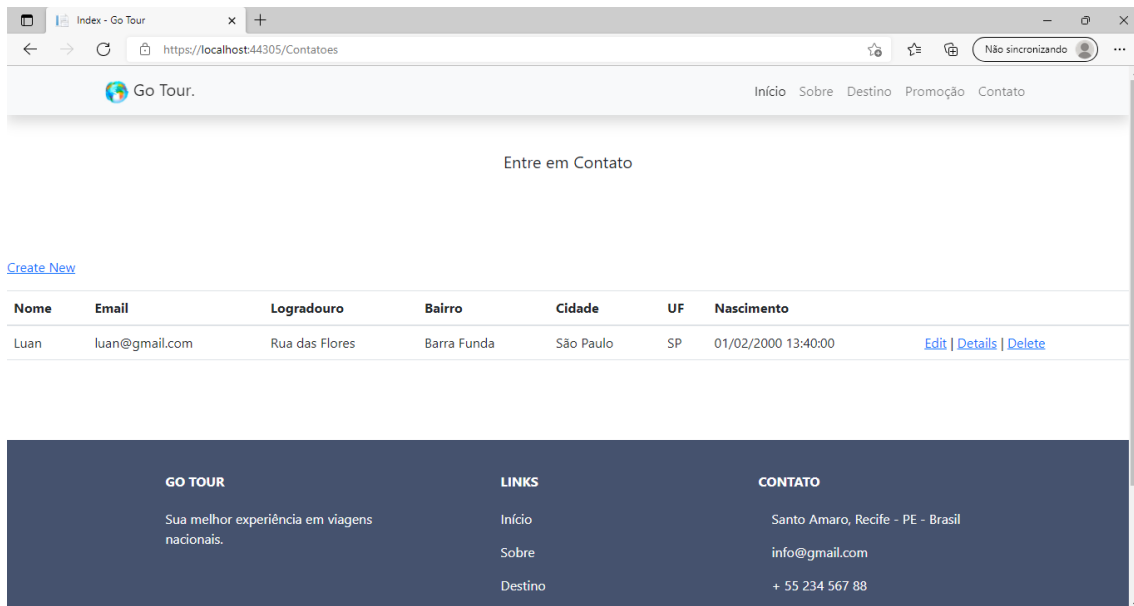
Index - Go Tour

https://localhost:44305/Contatoes

Não sincronizando

Go Tour.

Início Sobre Destino Promoção Contato

Entre em Contato

Create New

| Nome | Email | Logradouro | Bairro | Cidade | UF | Nascimento | |
|---|---|---|---|---|---|---|---|
| Luan | luan@gmail.com | Rua das Flores | Barra Funda | São Paulo | SP | 01/02/2000 13:40:00 | Edit \| Details \| Delete |

GO TOUR

Sua melhor experiência em viagens nacionais.

LINKS

Início

Sobre

Destino

CONTATO

Santo Amaro, Recife - PE - Brasil

info@gmail.com

+ 55 234 567 88